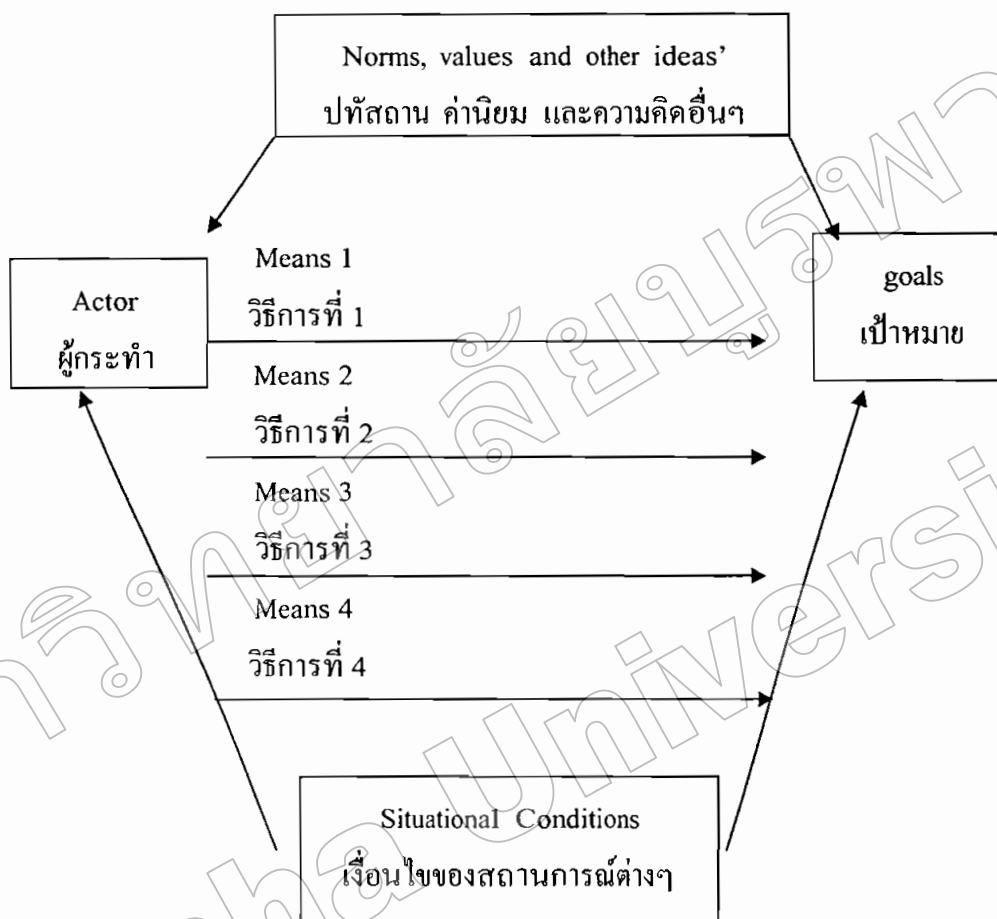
Norms, values and other ideas'
ปทัสถาน ค่านิยม และความคิดอื่นๆ

Actor
ผู้กระทำ

Means 1
วิธีการที่ 1

Means 2
วิธีการที่ 2

Means 3
วิธีการที่ 3

Means 4
วิธีการที่ 4

goals
เป้าหมาย

Situational Conditions
เงื่อนไขของสถานการณ์ต่างๆ

มหาวิทยาลัยบูรพา Burapha University